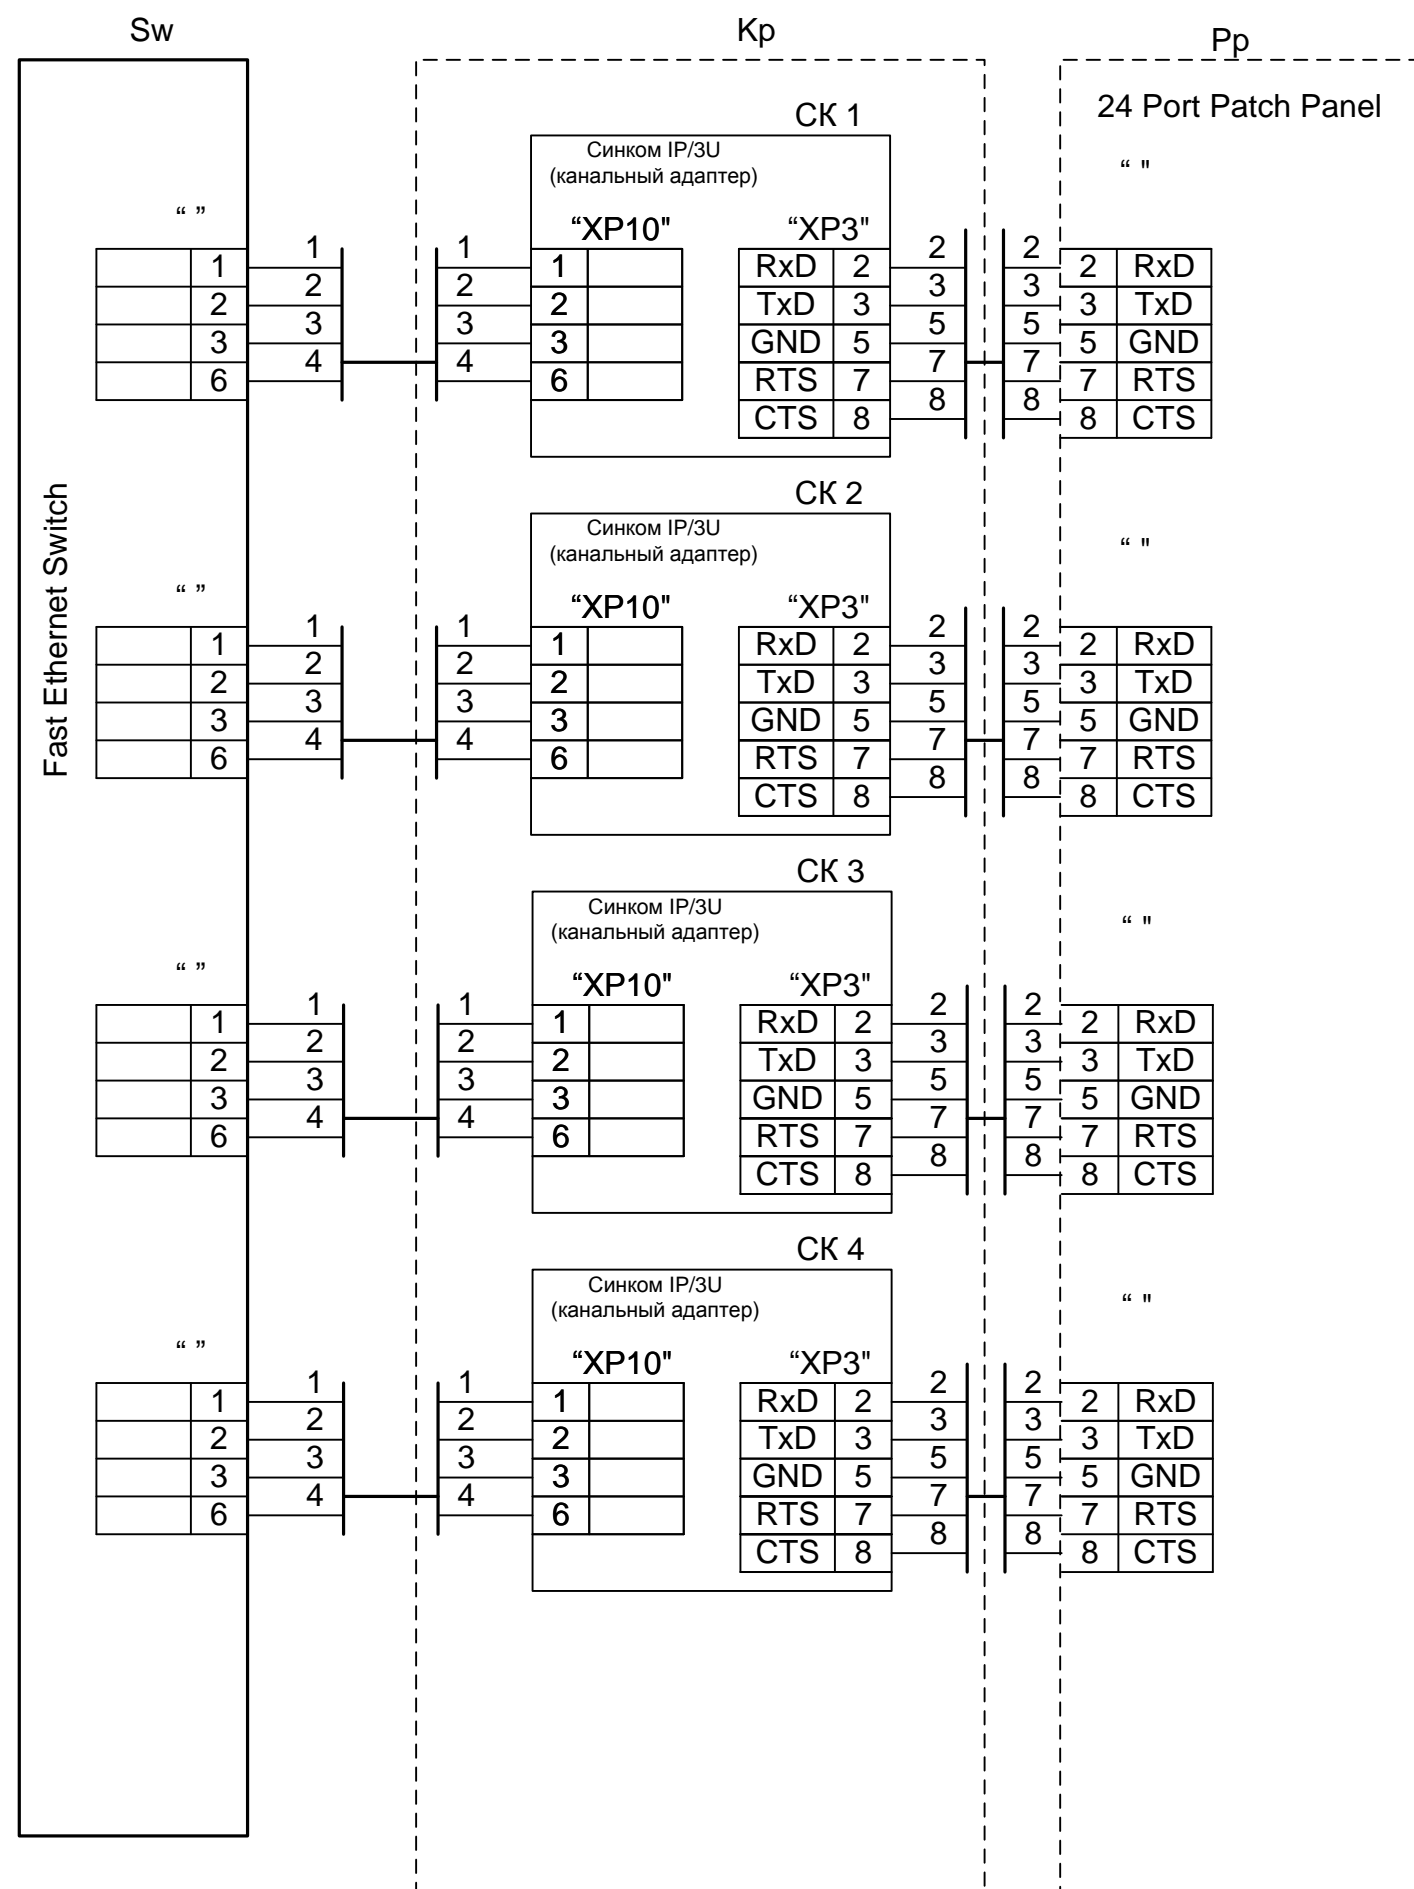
Sw

Kp

Pp

24 Port Patch Panel

Fast Ethernet Switch

СК 1

Синком IP/3U
(канальный адаптер)

“XP10"

“XP3"

“ ”

| | 1 |
|---|---|
| | 2 |
| | 3 |
| | 6 |

1
2
3
4

1
2
3
4

| 1 | |
|---|---|
| 2 | |
| 3 | |
| 6 | |

| RxD | 2 |
|---|---|
| TxD | 3 |
| GND | 5 |
| RTS | 7 |
| CTS | 8 |

2
3
5
7
8

2
3
5
7
8

“ "

| 2 | RxD |
|---|---|
| 3 | TxD |
| 5 | GND |
| 7 | RTS |
| 8 | CTS |

СК 2

Синком IP/3U
(канальный адаптер)

“XP10"

“XP3"

“ ”

| | 1 |
|---|---|
| | 2 |
| | 3 |
| | 6 |

1
2
3
4

1
2
3
4

| 1 | |
|---|---|
| 2 | |
| 3 | |
| 6 | |

| RxD | 2 |
|---|---|
| TxD | 3 |
| GND | 5 |
| RTS | 7 |
| CTS | 8 |

2
3
5
7
8

2
3
5
7
8

“ "

| 2 | RxD |
|---|---|
| 3 | TxD |
| 5 | GND |
| 7 | RTS |
| 8 | CTS |

СК 3

Синком IP/3U
(канальный адаптер)

“XP10"

“XP3"

“ ”

| | 1 |
|---|---|
| | 2 |
| | 3 |
| | 6 |

1
2
3
4

1
2
3
4

| 1 | |
|---|---|
| 2 | |
| 3 | |
| 6 | |

| RxD | 2 |
|---|---|
| TxD | 3 |
| GND | 5 |
| RTS | 7 |
| CTS | 8 |

2
3
5
7
8

2
3
5
7
8

“ "

| 2 | RxD |
|---|---|
| 3 | TxD |
| 5 | GND |
| 7 | RTS |
| 8 | CTS |

СК 4

Синком IP/3U
(канальный адаптер)

“XP10"

“XP3"

“ ”

| | 1 |
|---|---|
| | 2 |
| | 3 |
| | 6 |

1
2
3
4

1
2
3
4

| 1 | |
|---|---|
| 2 | |
| 3 | |
| 6 | |

| RxD | 2 |
|---|---|
| TxD | 3 |
| GND | 5 |
| RTS | 7 |
| CTS | 8 |

2
3
5
7
8

2
3
5
7
8

“ "

| 2 | RxD |
|---|---|
| 3 | TxD |
| 5 | GND |
| 7 | RTS |
| 8 | CTS |